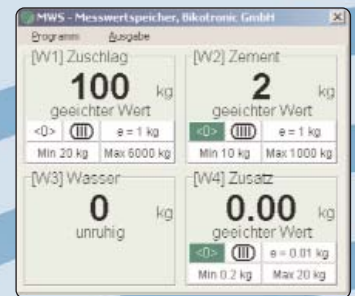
MWS - Messwertspeicher, Bikotronic GmbH

Programm Ausgabe

[W1] Zuschlag
100 kg
geeichter Wert
<0> e = 1 kg
Min 20 kg Max 6000 kg

[W2] Zement
2 kg
geeichter Wert
<0> e = 1 kg
Min 10 kg Max 1000 kg

[W3] Wasser
0 kg
unruhig

[W4] Zusatz
0.00 kg
geeichter Wert
<0> e = 0.01 kg
Min 0.2 kg Max 20 kg